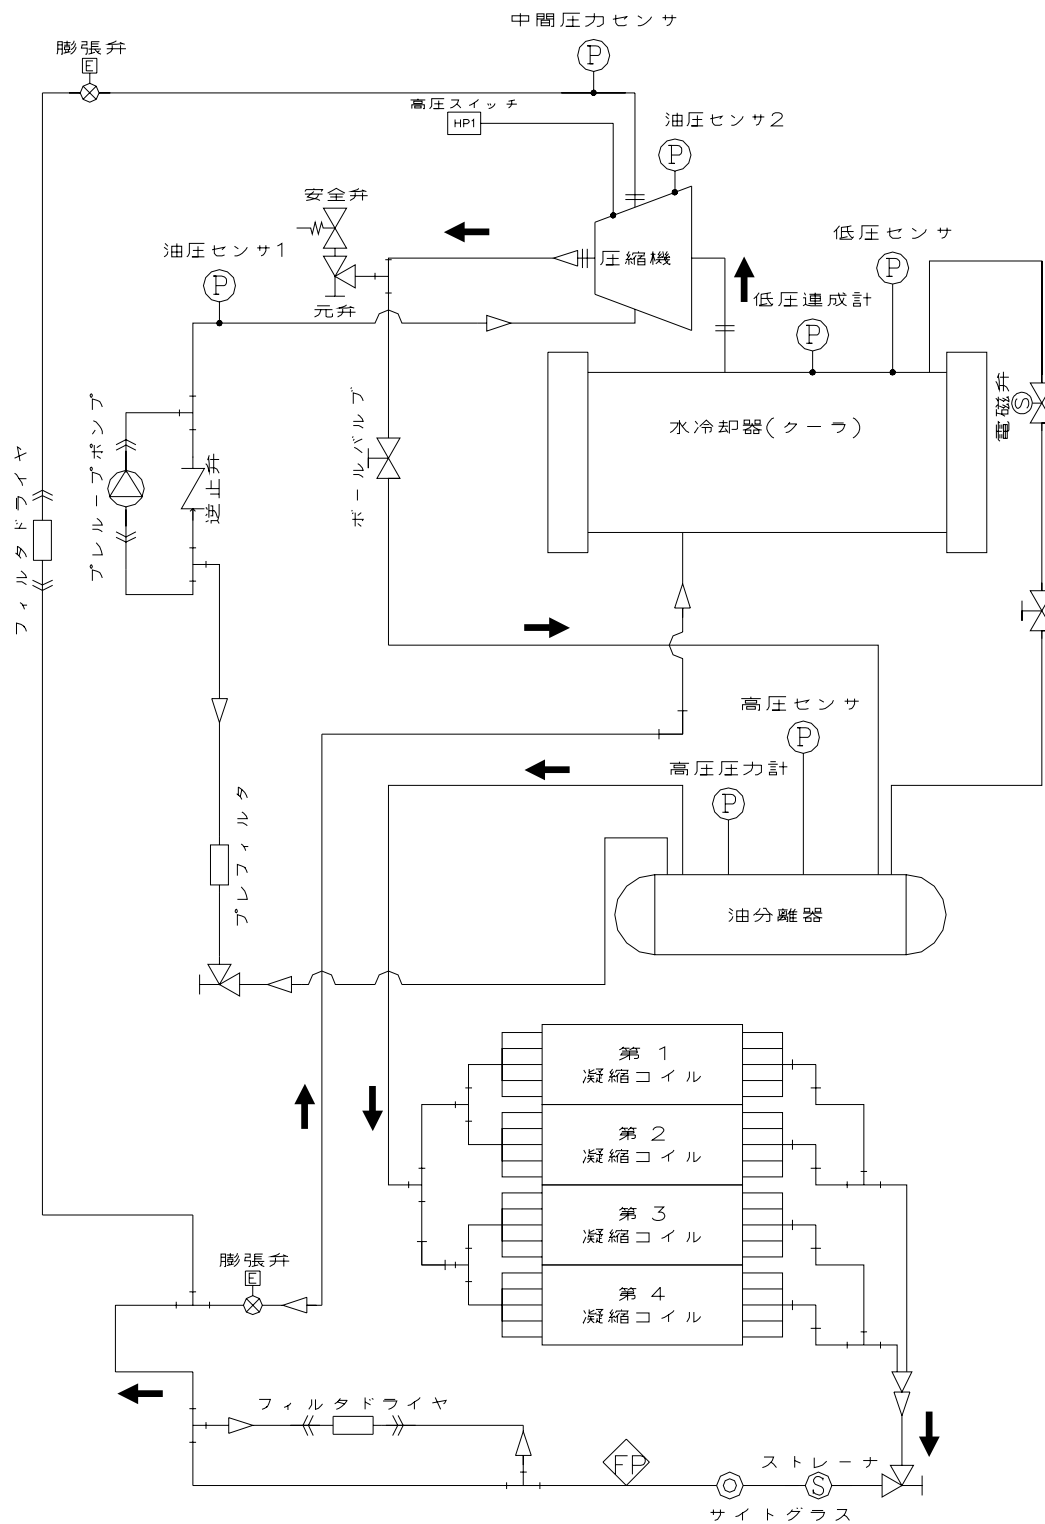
中間圧力センサ
P
膨張弁
E
高圧スイッチ
HP1
油圧センサ2
P
安全弁
油圧センサ1
P
圧縮機
低圧センサ
P
元弁
低圧連成計
P
プレループポンプ
逆止弁
ボールバルブ
水冷却器(クーラ)
電磁弁
S
フィルタドライヤ
高圧センサ
P
高圧圧力計
P
プレフィルタ
油分離器
第 1
凝縮コイル
第 2
凝縮コイル
第 3
凝縮コイル
第 4
凝縮コイル
膨張弁
E
フィルタドライヤ
FP
ストレーナ
S
サイトグラス